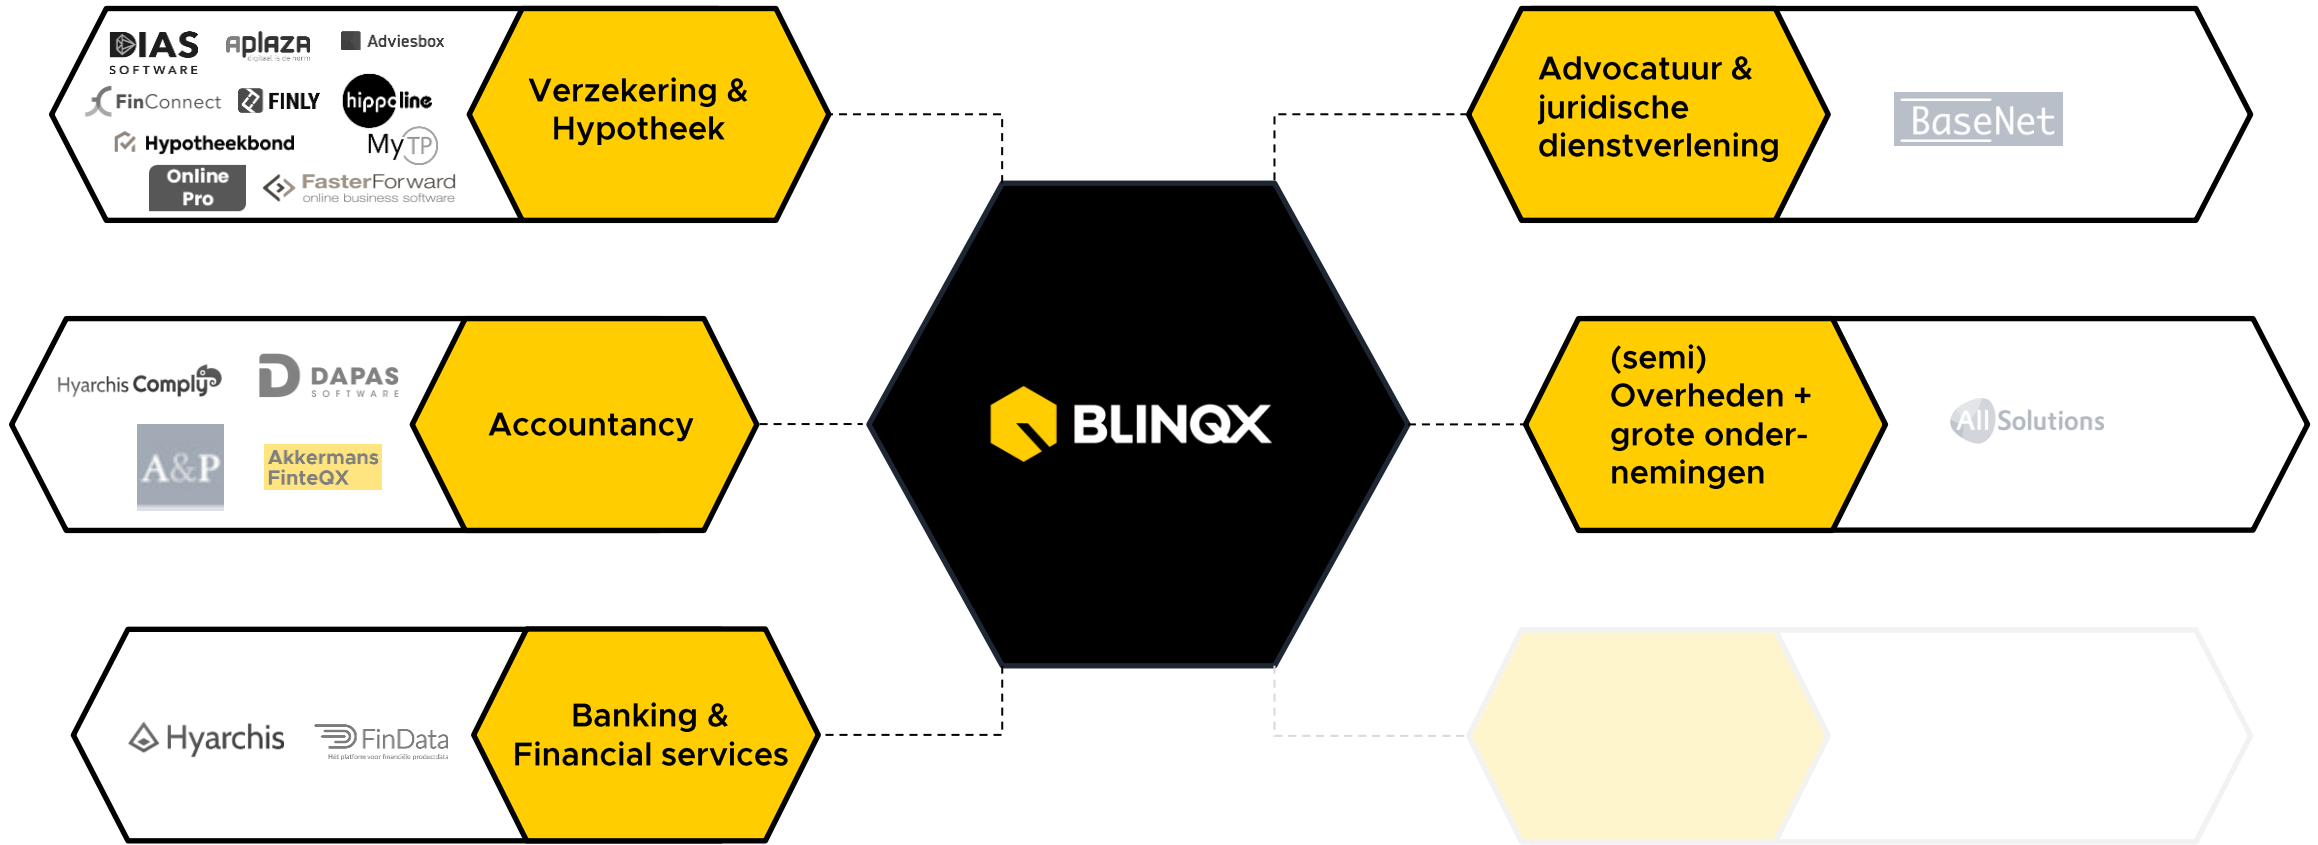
DIAS SOFTWARE
aplaza
digitaal is de norm
Adviesbox
FinConnect
FINLY
hippoline
Hypotheekbond
MyTP
Online Pro
FasterForward
online business software

Verzekering & Hypotheek

Advocatuur & juridische dienstverlening

BaseNet

Hyarchis Comply
DAPAS SOFTWARE
A&P
Akkermans FinteQX

Accountancy

BLINQX

(semi) Overheden + grote ondernemingen

All Solutions

Hyarchis
FinData
Het platform voor financiële productdata

Banking & Financial services